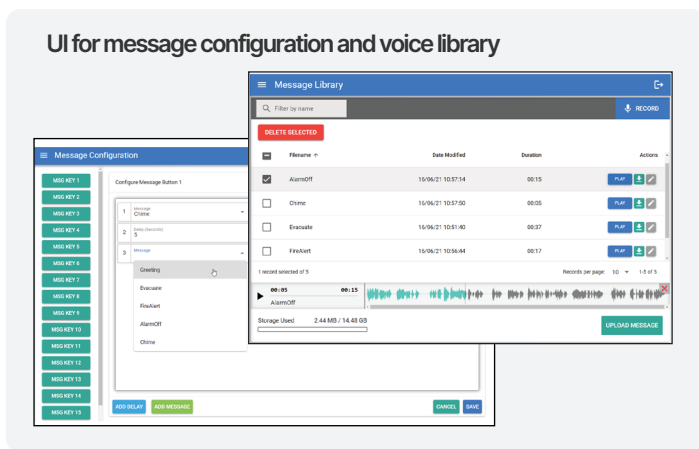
UI for message configuration and voice library

Message Configuration

MSG KEY 1
MSG KEY 2
MSG KEY 3
MSG KEY 4
MSG KEY 5
MSG KEY 6
MSG KEY 7
MSG KEY 8
MSG KEY 9
MSG KEY 10
MSG KEY 11
MSG KEY 12
MSG KEY 13
MSG KEY 14
MSG KEY 15

Configure Message Button 1

1 Message
Chime

2 Delay (Seconds)
5

3 Message

Greeting
Evacuate
FireAlert
AlarmOff
Chime

ADD DELAY ADD MESSAGE CANCEL SAVE

Message Library

Filter by name

RECORD

DELETE SELECTED

| | Filename ↑ | Date Modified | Duration | Actions |
|---|---|---|---|---|
| ☑ | AlarmOff | 16/06/21 10:57:14 | 00:15 | PLAY |
| ☐ | Chime | 16/06/21 10:57:50 | 00:05 | PLAY |
| ☐ | Evacuate | 16/06/21 10:51:40 | 00:37 | PLAY |
| ☐ | FireAlert | 16/06/21 10:56:44 | 00:17 | PLAY |

1 record selected of 5

Records per page: 10 1-5 of 5

00:05 00:15
AlarmOff

Storage Used 2.44 MB / 14.48 GB

UPLOAD MESSAGE